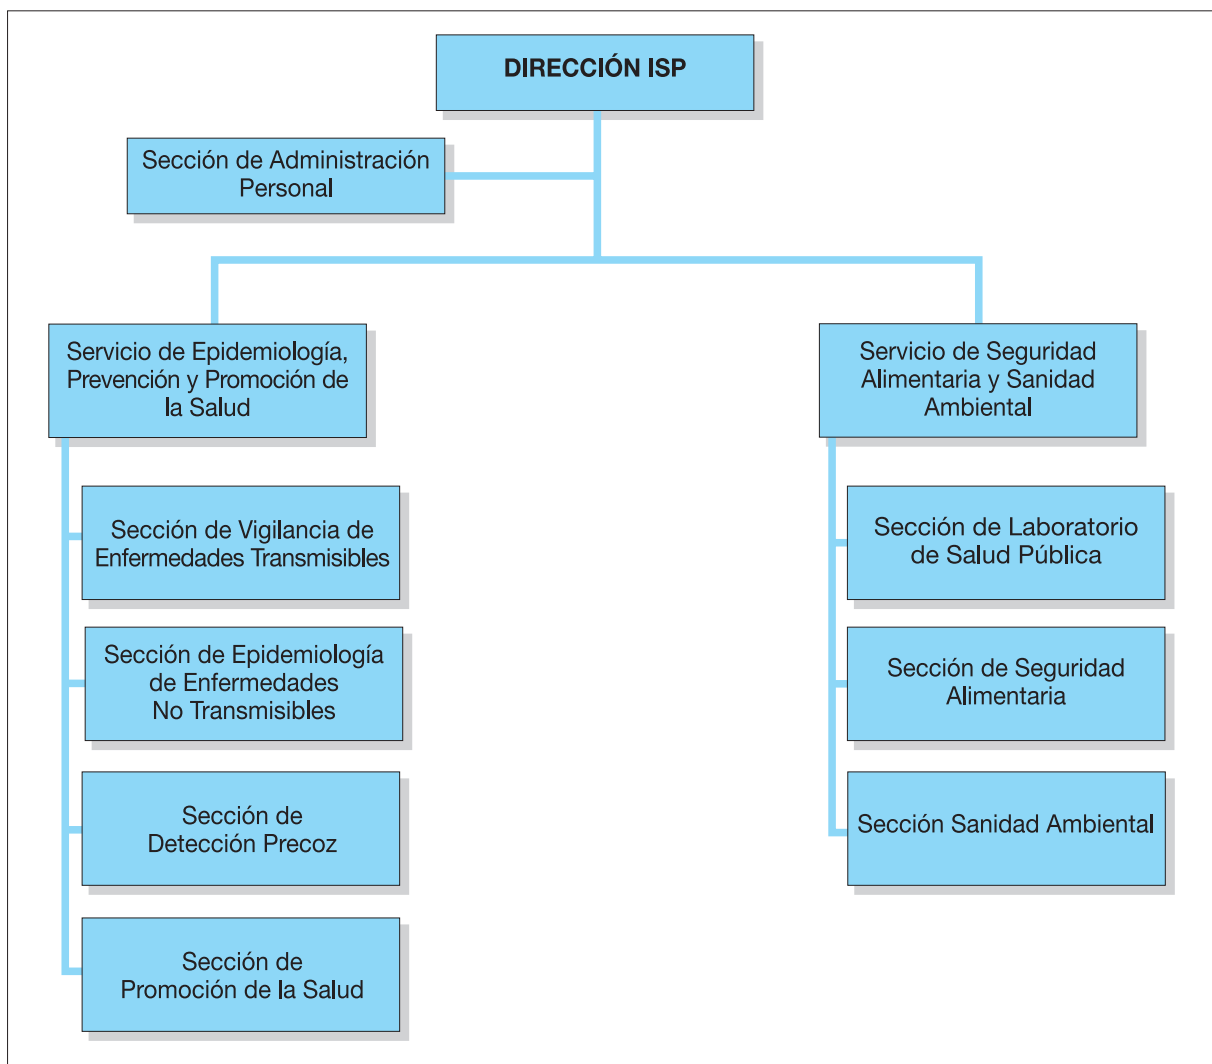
DIRECCIÓN ISP

Sección de Administración Personal

Servicio de Epidemiología, Prevención y Promoción de la Salud

Sección de Vigilancia de Enfermedades Transmisibles

Sección de Epidemiología de Enfermedades No Transmisibles

Sección de Detección Precoz

Sección de Promoción de la Salud

Servicio de Seguridad Alimentaria y Sanidad Ambiental

Sección de Laboratorio de Salud Pública

Sección de Seguridad Alimentaria

Sección Sanidad Ambiental